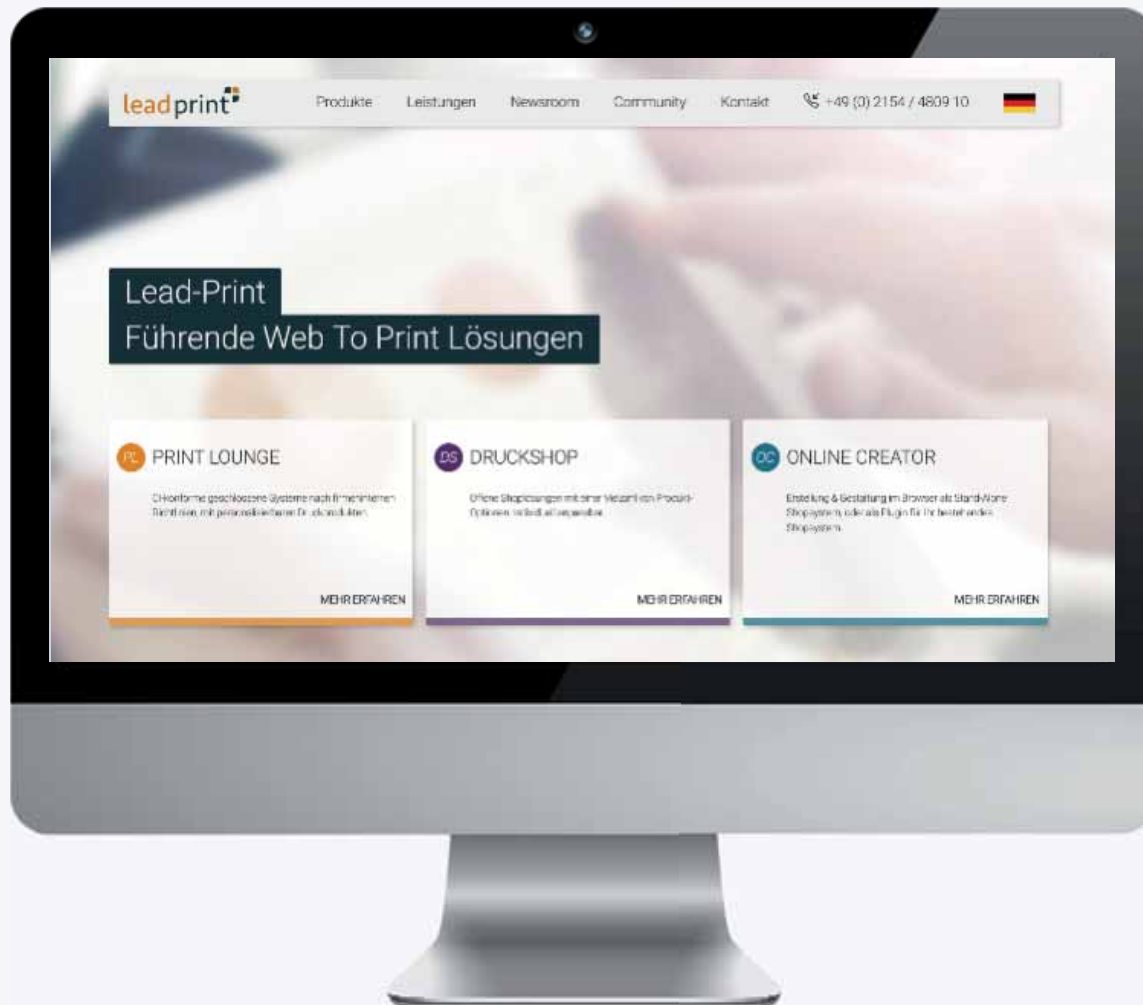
leadprint

Produkte Leistungen Newsroom Community Kontakt +49 (0) 2154 / 4809 10

Lead-Print
Führende Web To Print Lösungen

PL PRINT LOUNGE

CI-konforme geschlossene Systeme nach firmeninternen Richtlinien, mit personalisierbaren Druckprodukten.

MEHR ERFAHREN

DS DRUCKSHOP

Offene Shoplösungen mit einer Vielzahl von Produkt-Optionen. Individuell anpassbar.

MEHR ERFAHREN

OC ONLINE CREATOR

Erstellung & Gestaltung im Browser als Stand-Alone Shopsystem, oder als Plugin für Ihr bestehendes Shopsystem.

MEHR ERFAHREN